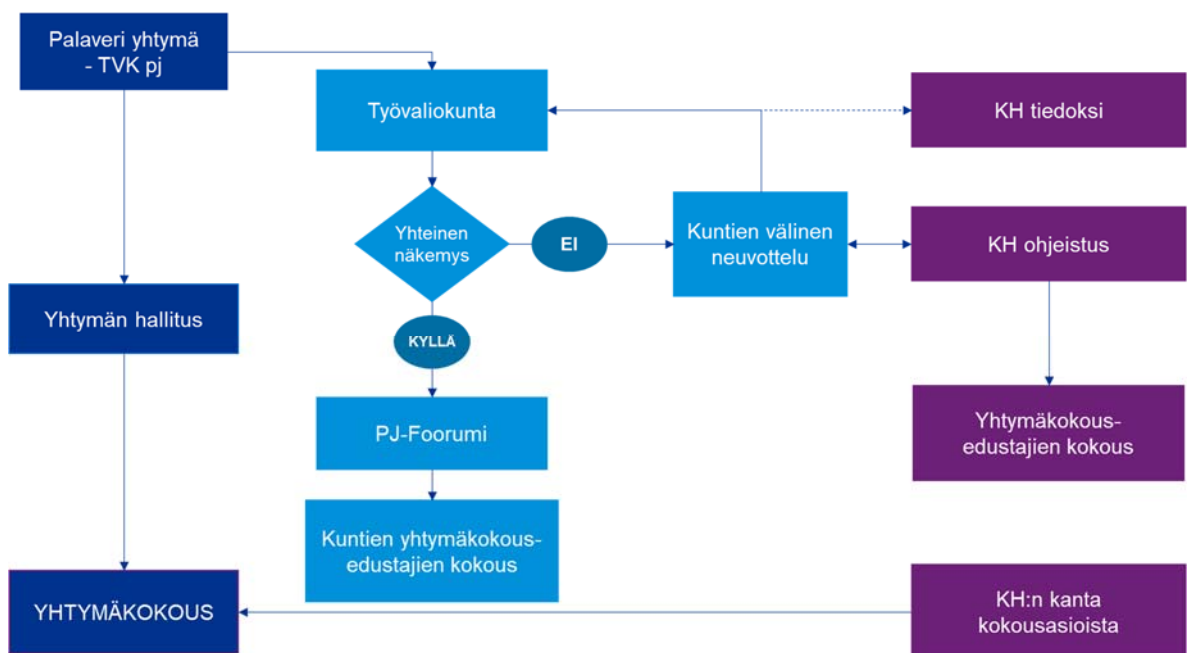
Palaveri yhtymä
- TVK pj

Työvaliokunta

KH tiedoksi

Yhteinen näkemys

EI

Kuntien välinen neuvottelu

KH ohjeistus

Yhtymän hallitus

KYLLÄ

PJ-Foorumi

Yhtymäkokous-edustajien kokous

Kuntien yhtymäkokous-edustajien kokous

YHTYMÄKOKOUS

KH:n kanta kokousasioista